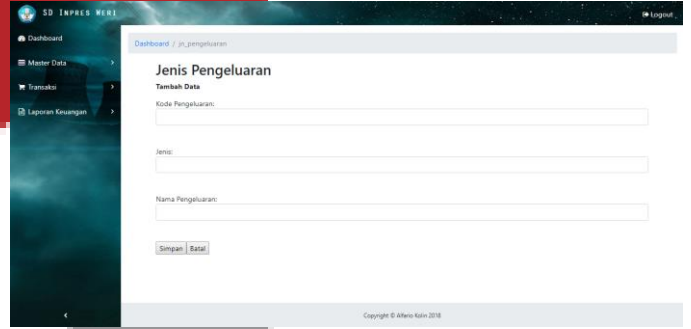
SD INPRES MERI
Logout
Dashboard
Master Data
Transaksi
Laporan Keuangan
Dashboard / jn_pengeluaran
Jenis Pengeluaran
Tambah Data
Kode Pengeluaran:
Jenis:
Nama Pengeluaran:
Simpan Batal
‹
Copyright © Alfens Kolin 2018